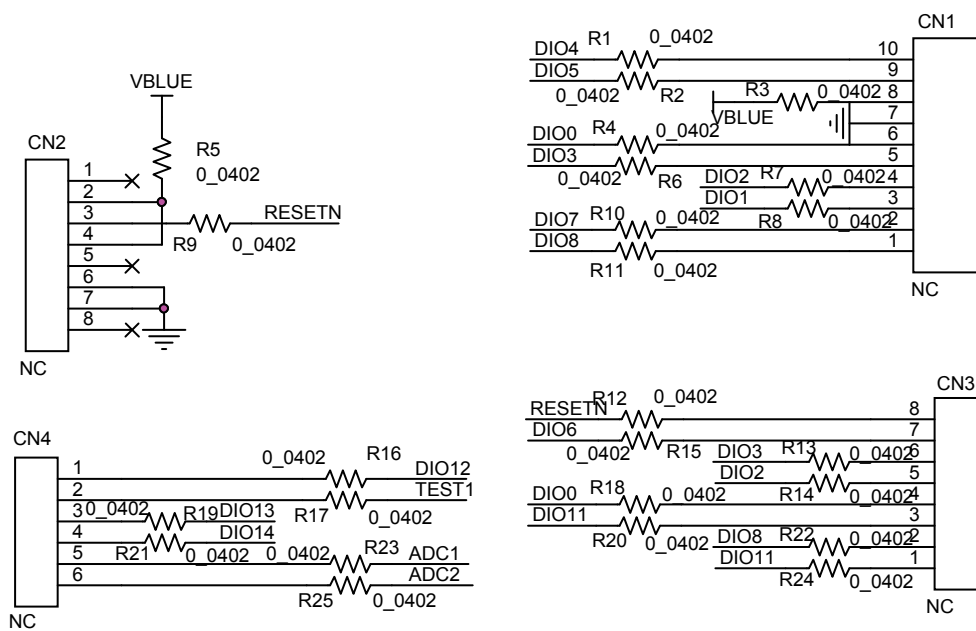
VBLUE

CN2

R5
0_0402

1
2
3
4
5
6
7
8

RESETN
R9 0_0402

NC

DIO4 R1 0_0402
DIO5
0_0402 R2
R3 0_0402
VBLUE
DIO0 R4 0_0402
DIO3
0_0402 R6
DIO2 R7 0_0402
DIO1
DIO7 R10 0_0402
R8 0_0402
DIO8
R11 0_0402

CN1
10
9
8
7
6
5
4
3
2
1
NC

CN4
1
2
3 0_0402
R19 DIO13
4
DIO14
5 R21 0_0402
6
NC

0_0402 R16
DIO12
TEST1
R17 0_0402
0_0402 R23
ADC1
ADC2
R25 0_0402

RESETN R12 0_0402
DIO6
0_0402 R15
DIO3 R13 0_0402
DIO2
R14 0_0402
DIO0 R18 0_0402
DIO11
R20 0_0402
DIO8 R22 0_0402
DIO11
R24 0_0402

CN3
8
7
6
5
4
3
2
1
NC